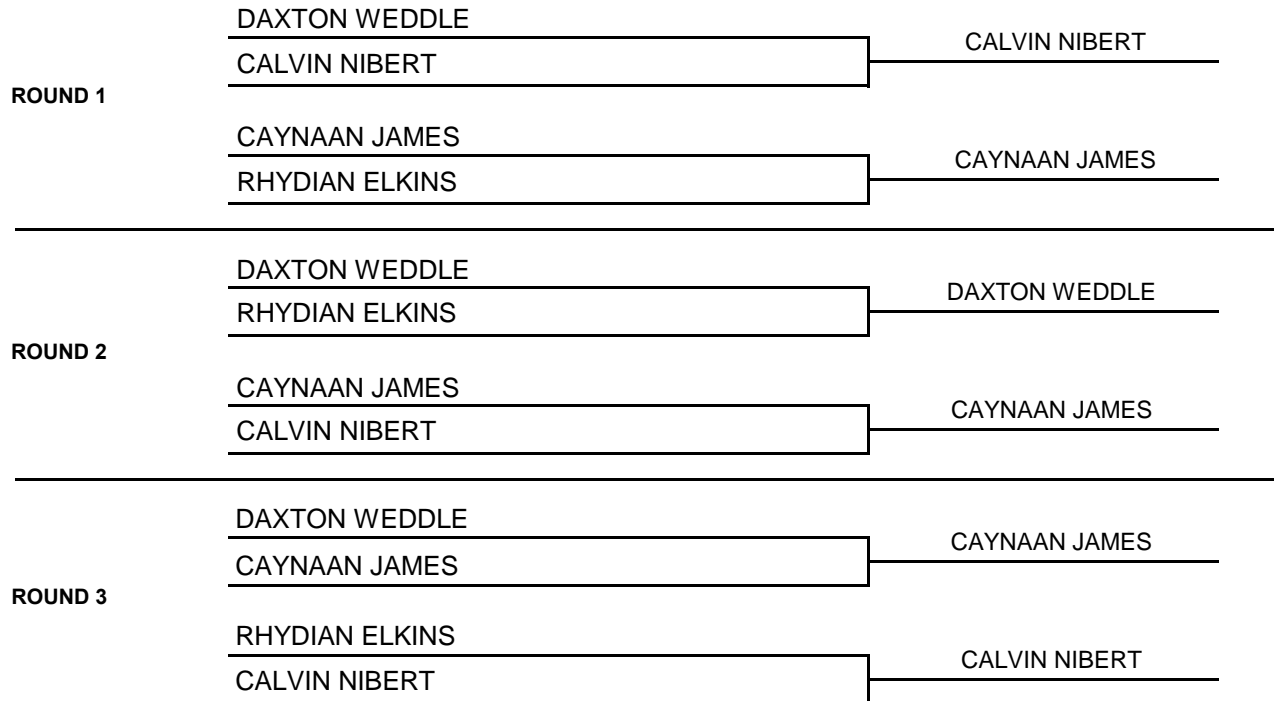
DAXTON WEDDLE
CALVIN NIBERT
CALVIN NIBERT

ROUND 1

CAYNAAN JAMES
RHYDIAN ELKINS
CAYNAAN JAMES

DAXTON WEDDLE
RHYDIAN ELKINS
DAXTON WEDDLE

ROUND 2

CAYNAAN JAMES
CALVIN NIBERT
CAYNAAN JAMES

DAXTON WEDDLE
CAYNAAN JAMES
CAYNAAN JAMES

ROUND 3

RHYDIAN ELKINS
CALVIN NIBERT
CALVIN NIBERT